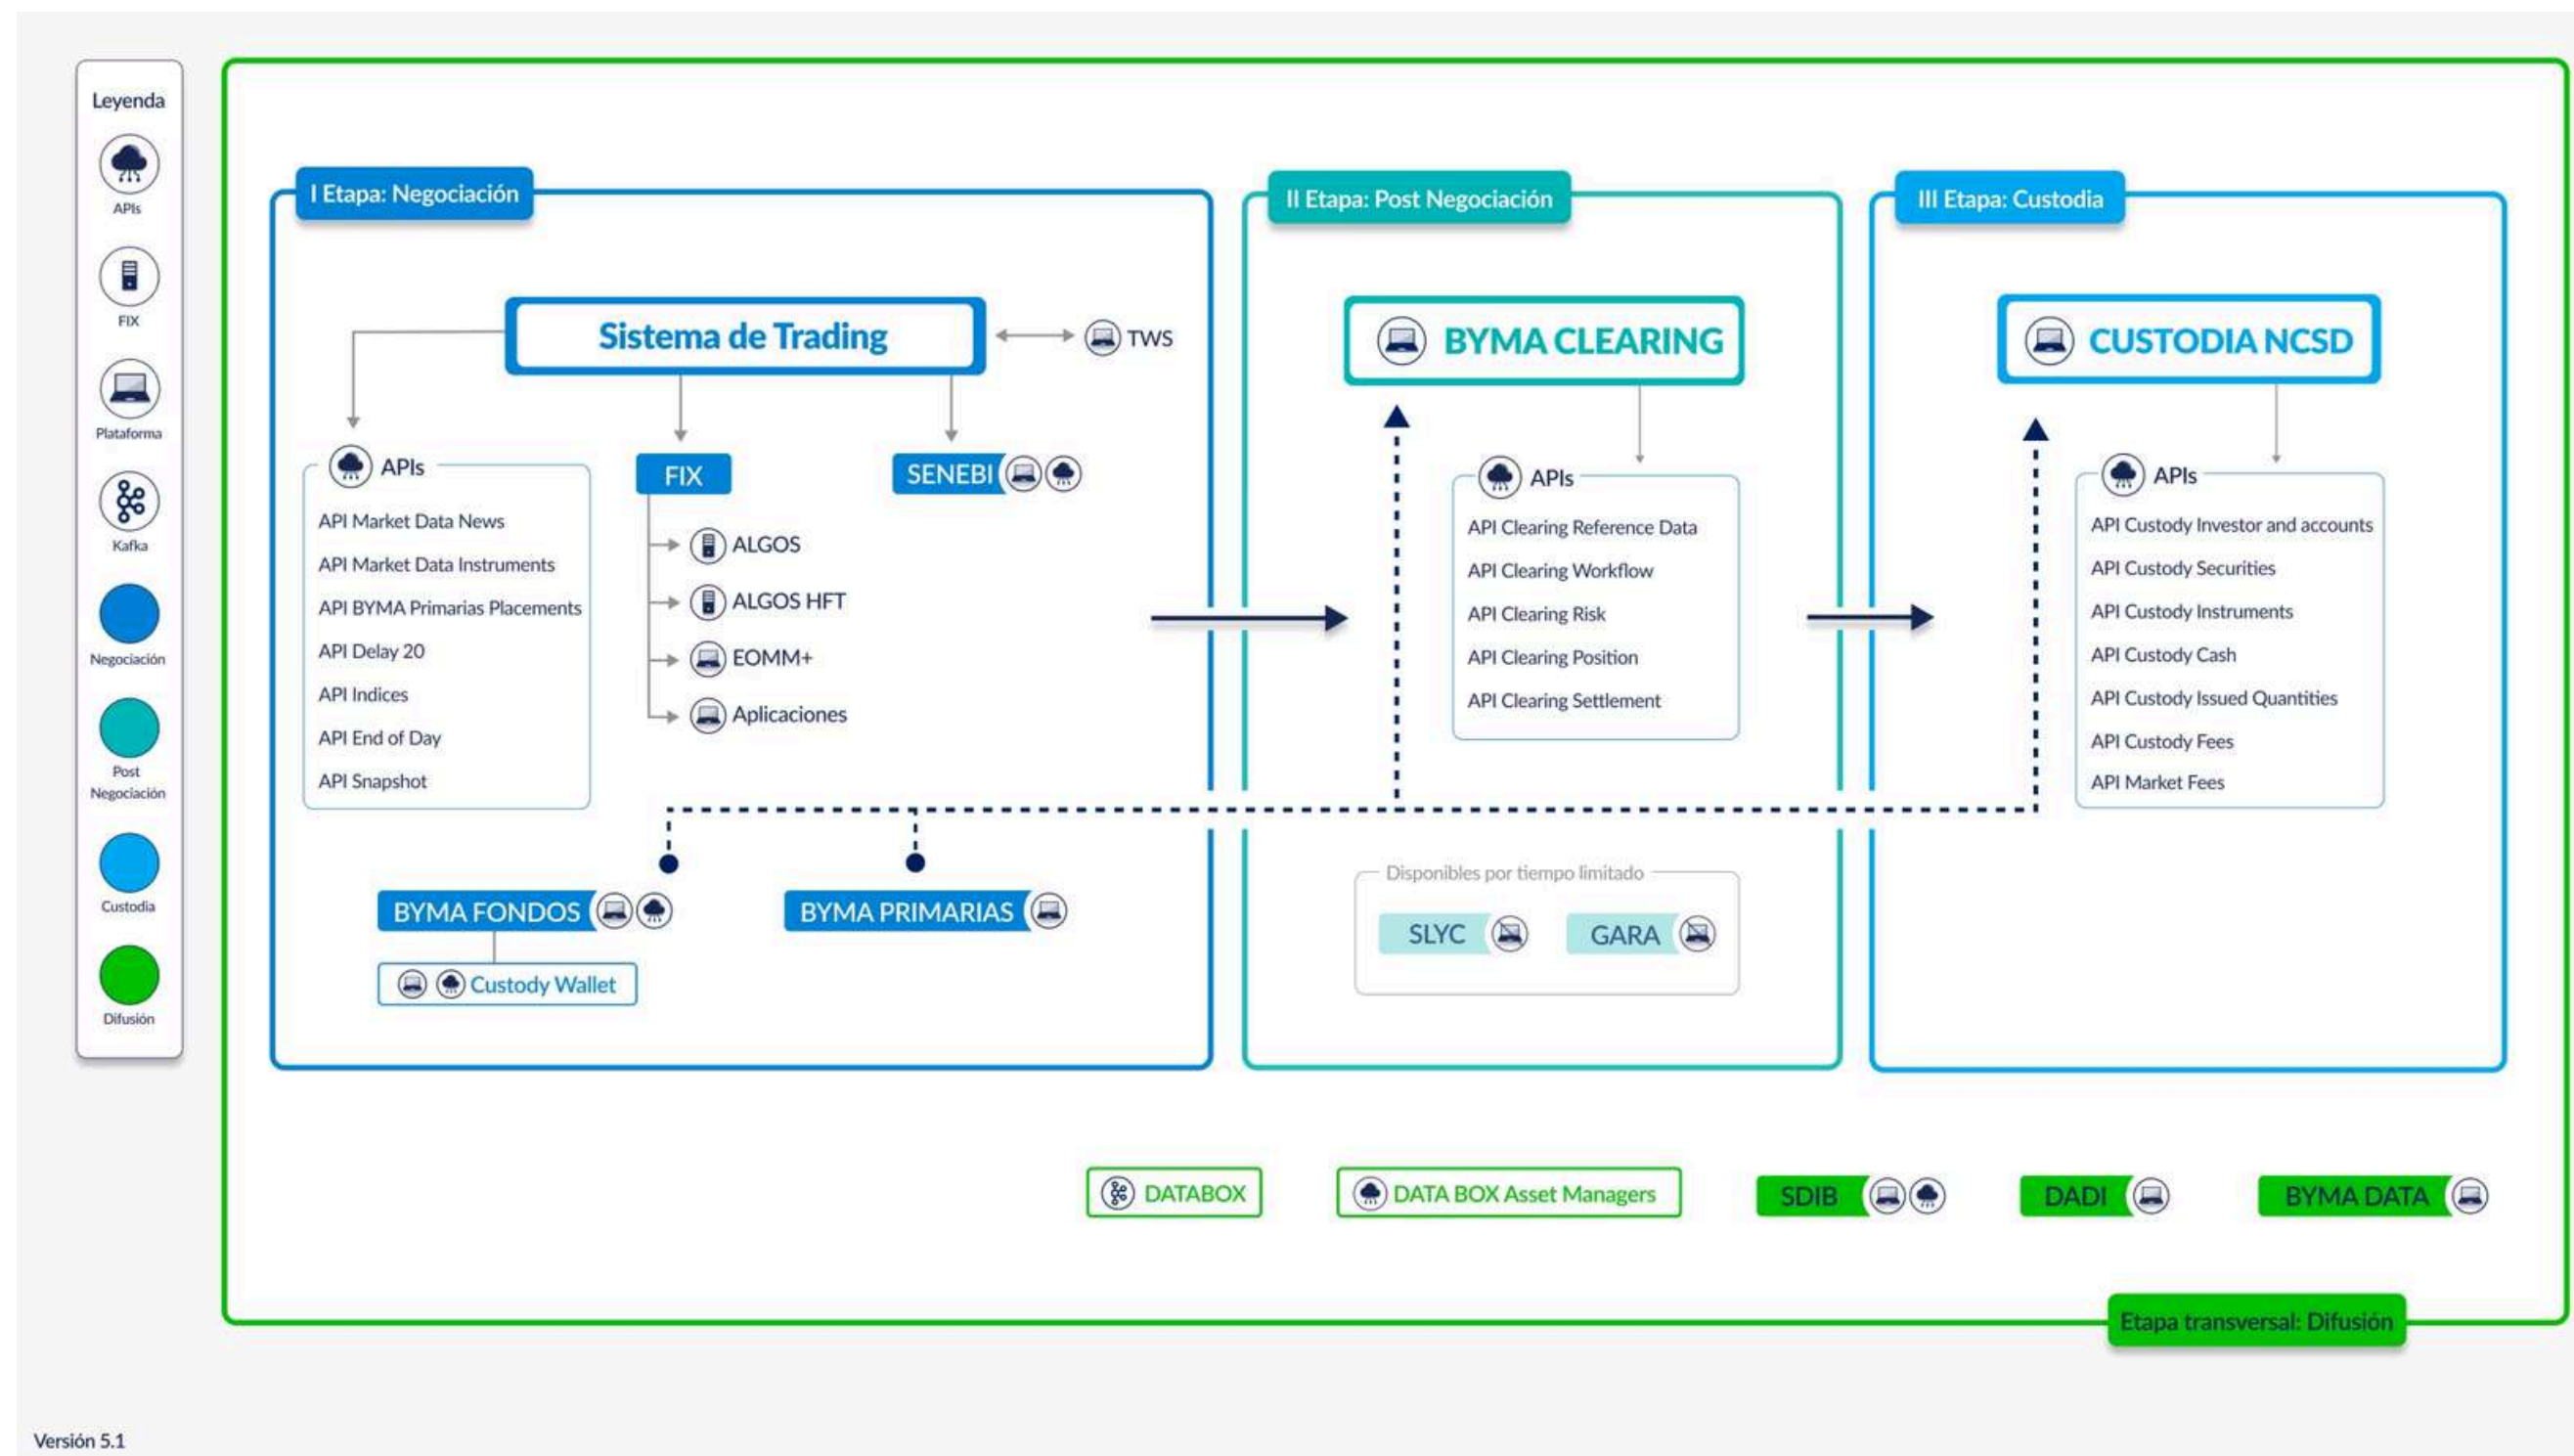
Leyenda

APIs

FIX

Plataforma

Kafka

Negociación

Post Negociación

Custodia

Difusión

I Etapa: Negociación

Sistema de Trading

TWS

APIs

API Market Data News

API Market Data Instruments

API BYMA Primarias Placements

API Delay 20

API Indices

API End of Day

API Snapshot

FIX

ALGOS

ALGOS HFT

EOMM+

Aplicaciones

SENEBI

BYMA FONDOS

Custody Wallet

BYMA PRIMARIAS

II Etapa: Post Negociación

BYMA CLEARING

APIs

API Clearing Reference Data

API Clearing Workflow

API Clearing Risk

API Clearing Position

API Clearing Settlement

Disponibles por tiempo limitado

SLYC

GARA

III Etapa: Custodia

CUSTODIA NCSD

APIs

API Custody Investor and accounts

API Custody Securities

API Custody Instruments

API Custody Cash

API Custody Issued Quantities

API Custody Fees

API Market Fees

DATABOX

DATA BOX Asset Managers

SDIB

DADI

BYMA DATA

Etapa transversal: Difusión

Versión 5.1